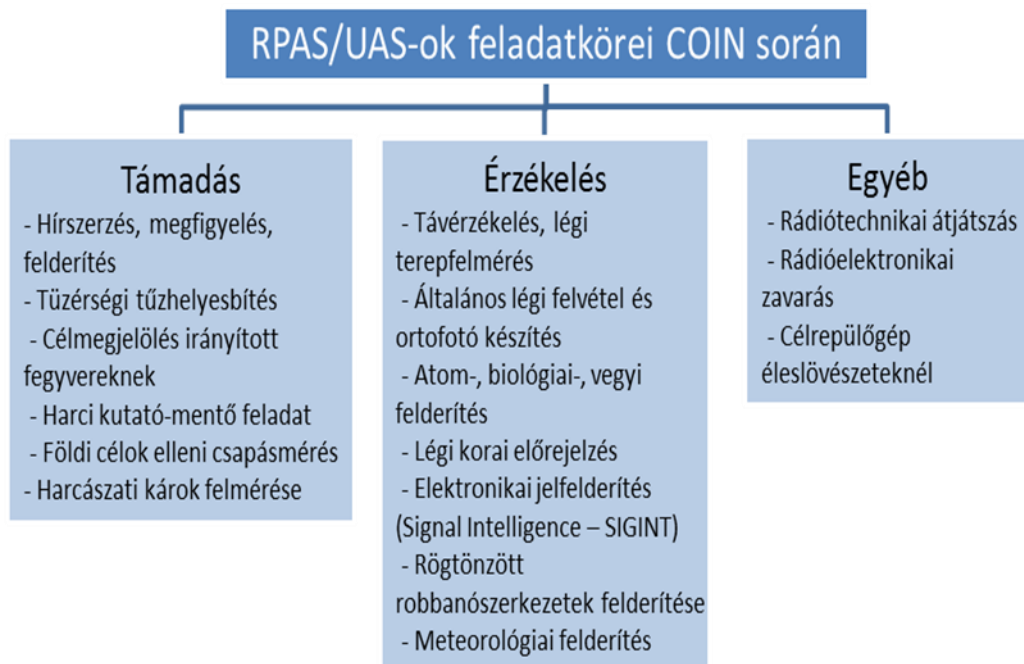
RPAS/UAS-ok feladatkörei COIN során

Támadás
- Hírszerzés, megfigyelés, felderítés
- Tüzérségi tűzhelyesbítés
- Célmegjelölés irányított fegyvereknek
- Harci kutató-mentő feladat
- Földi célok elleni csapásmérés
- Harcászati károk felmérése

Érzékelés
- Távérzékelés, légi terepfelmérés
- Általános légi felvétel és ortofotó készítés
- Atom-, biológiai-, vegyi felderítés
- Légi korai előrejelzés
- Elektronikai jelfelderítés (Signal Intelligence – SIGINT)
- Rögtönzött robbanószerkezetek felderítése
- Meteorológiai felderítés

Egyéb
- Rádiótechnikai átjátszás
- Rádióelektronikai zavarás
- Célrepülőgép éleslövészeteknél